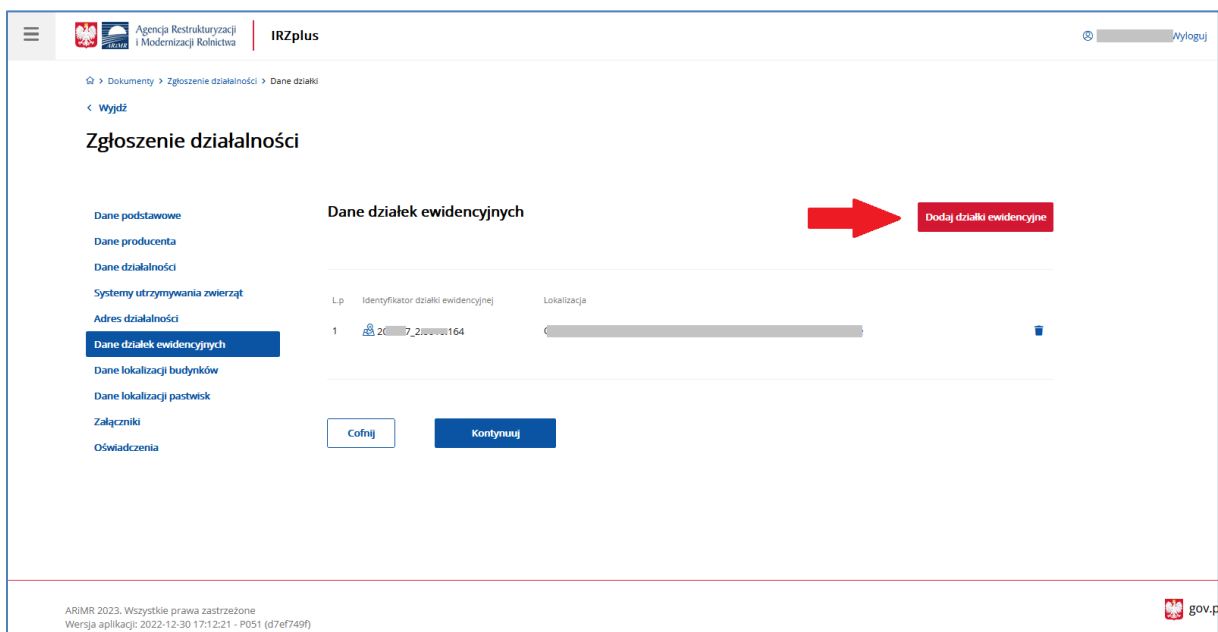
ARiMR Agencja Restrukturyzacji i Modernizacji Rolnictwa | IRZplus

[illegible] Wyloguj

Dokumenty > Zgłoszenie działalności > Dane działki

< Wyjdź

Zgłoszenie działalności

Dane podstawowe
Dane producenta
Dane działalności
Systemy utrzymywania zwierząt
Adres działalności
Dane działek ewidencyjnych
Dane lokalizacji budynków
Dane lokalizacji pastwisk
Załączniki
Oświadczenia

Dane działek ewidencyjnych

Dodaj działki ewidencyjne

| L.p | Identyfikator działki ewidencyjnej | Lokalizacja |
|---|---|---|
| 1 | 20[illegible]7_2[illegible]164 | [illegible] |

Cofnij

Kontynuuj

ARiMR 2023. Wszystkie prawa zastrzeżone
Wersja aplikacji: 2022-12-30 17:12:21 - P051 (d7ef749f)

gov.p